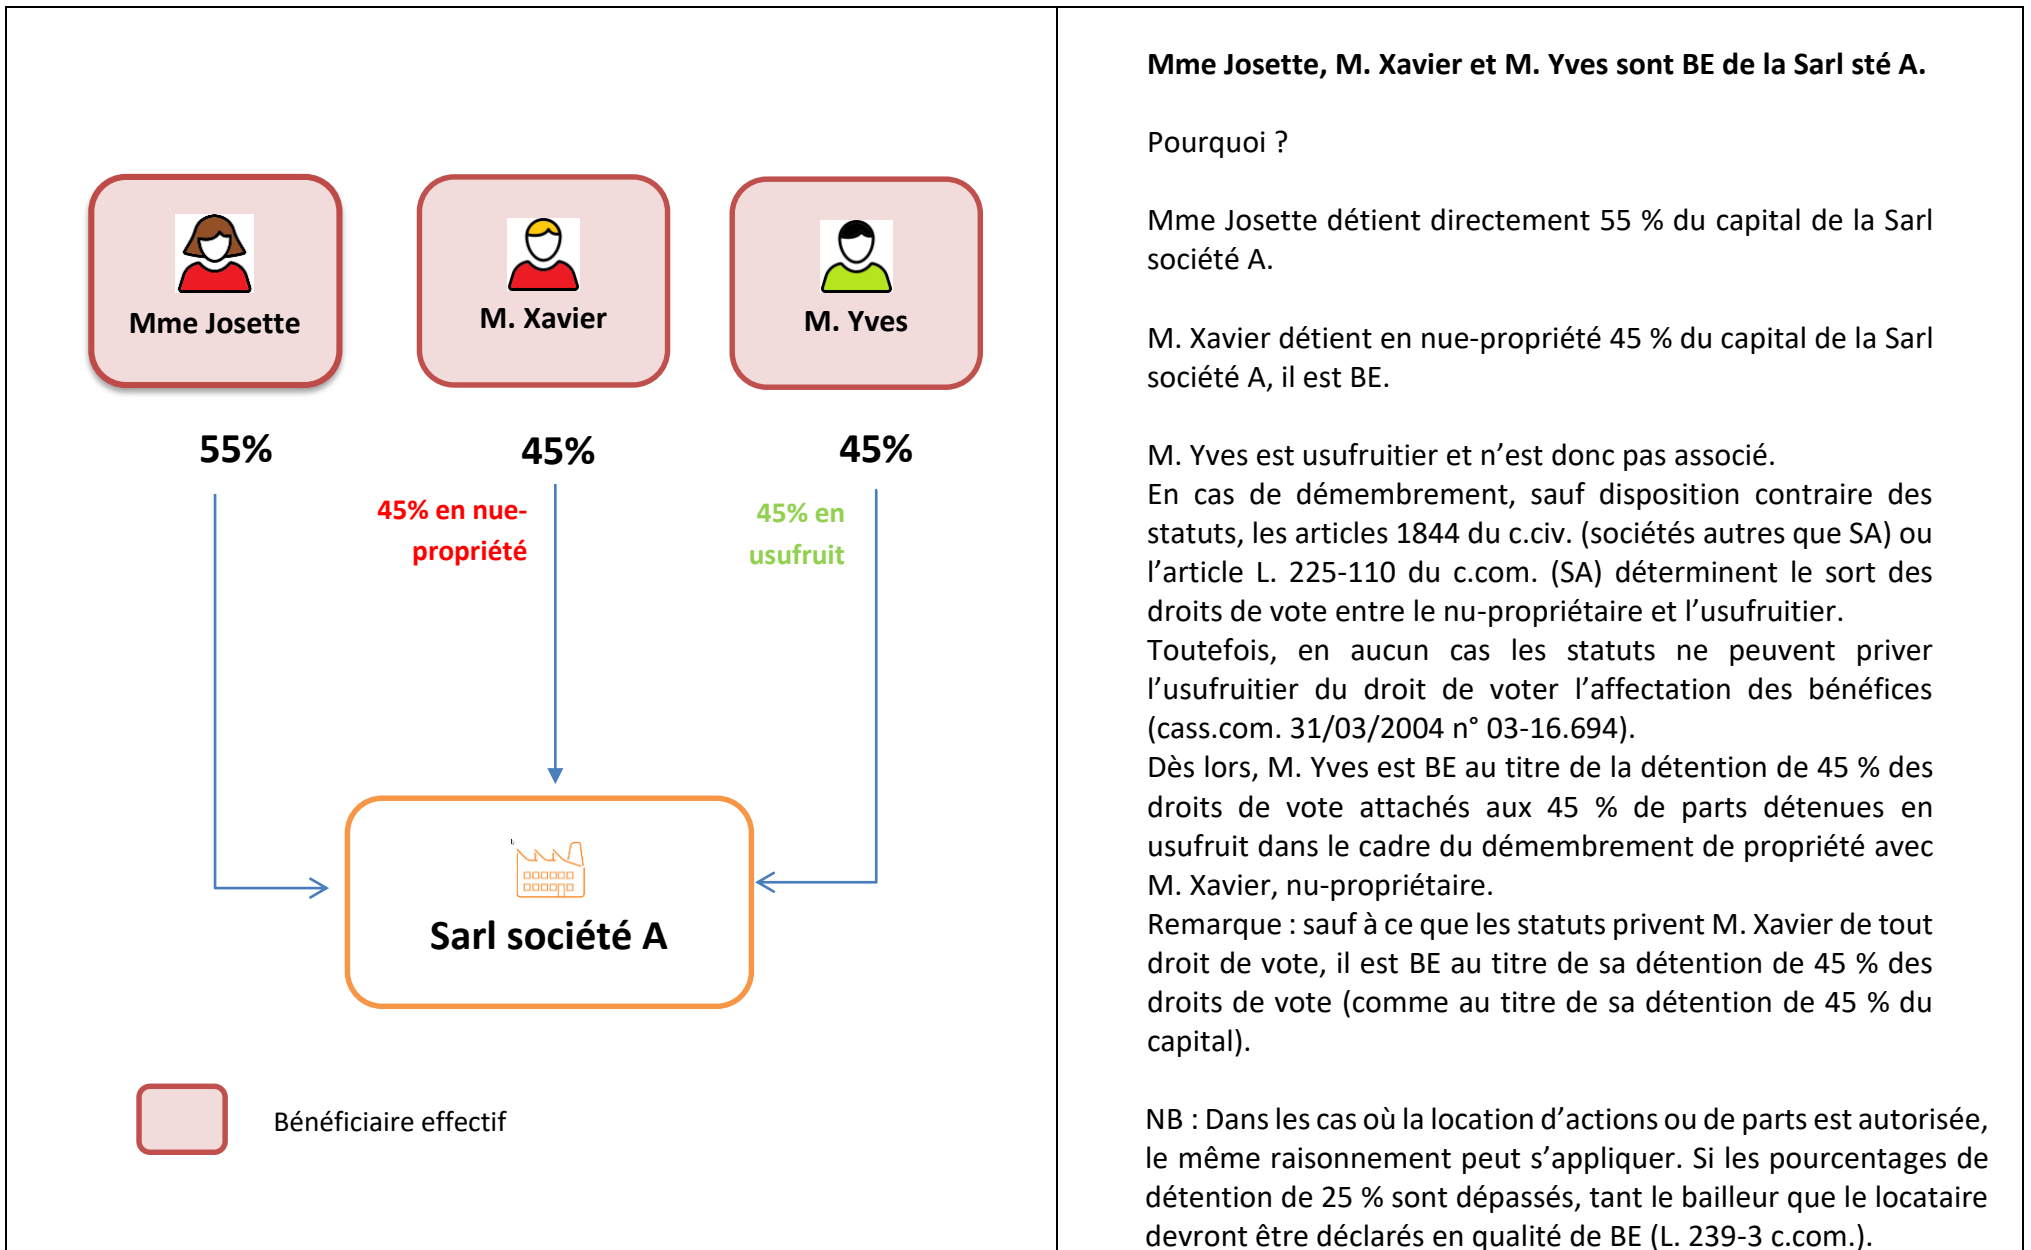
Mme Josette

M. Xavier

M. Yves

55%

45%

45%

45% en nue-propriété

45% en usufruit

Sarl société A

Bénéficiaire effectif

Mme Josette, M. Xavier et M. Yves sont BE de la Sarl sté A.

Pourquoi ?

Mme Josette détient directement 55 % du capital de la Sarl société A.

M. Xavier détient en nue-propriété 45 % du capital de la Sarl société A, il est BE.

M. Yves est usufruitier et n'est donc pas associé.
En cas de démembrement, sauf disposition contraire des statuts, les articles 1844 du c.civ. (sociétés autres que SA) ou l'article L. 225-110 du c.com. (SA) déterminent le sort des droits de vote entre le nu-propriétaire et l'usufruitier.
Toutefois, en aucun cas les statuts ne peuvent priver l'usufruitier du droit de voter l'affectation des bénéfices (cass.com. 31/03/2004 n° 03-16.694).
Dès lors, M. Yves est BE au titre de la détention de 45 % des droits de vote attachés aux 45 % de parts détenues en usufruit dans le cadre du démembrement de propriété avec M. Xavier, nu-propriétaire.
Remarque : sauf à ce que les statuts privent M. Xavier de tout droit de vote, il est BE au titre de sa détention de 45 % des droits de vote (comme au titre de sa détention de 45 % du capital).

NB : Dans les cas où la location d'actions ou de parts est autorisée, le même raisonnement peut s'appliquer. Si les pourcentages de détention de 25 % sont dépassés, tant le bailleur que le locataire devront être déclarés en qualité de BE (L. 239-3 c.com.).